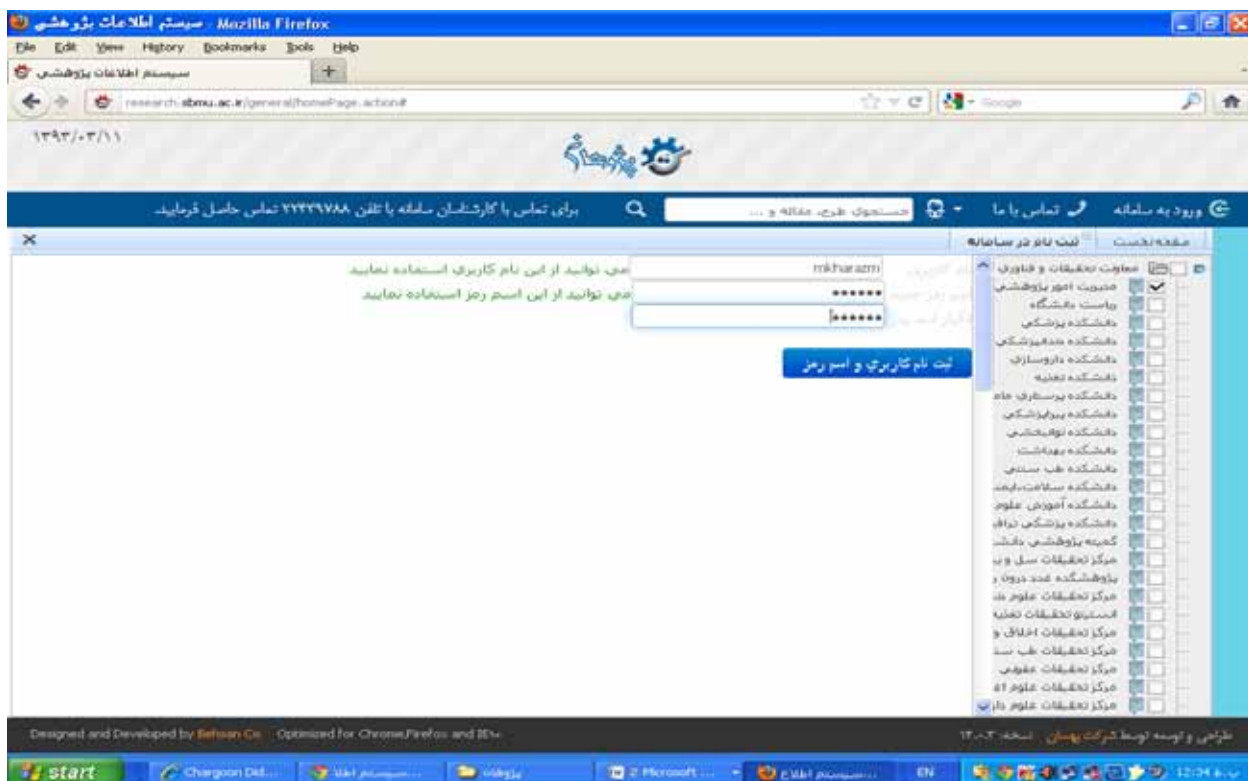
سیستم اطلاعات پژوهشی - Mozilla Firefox
File Edit View History Bookmarks Tools Help
سیستم اطلاعات پژوهشی
research.sbmu.ac.ir/general/homePage.action#
Google
۱۳۹۳/۰۳/۱۱
پژوهان
ورود به سامانه تماس با ما جستجوی طرح، مقاله و ... برای تماس با کارشناسان سامانه با تلفن ۲۲۴۳۹۷۸۸ تماس حاصل فرمایید
صفحه نخست ثبت نام در سامانه
معاونت تحقیقات و فناوری
مدیریت امور پژوهشی
ریاست دانشگاه
دانشکده پزشکی
دانشکده دندانپزشکی
دانشکده داروسازی
دانشکده تغذیه
دانشکده پرستاری مامایی
دانشکده پیراپزشکی
دانشکده توانبخشی
دانشکده بهداشت
دانشکده طب سنتی
دانشکده سلامت،ایمنی
دانشکده آموزش علوم
دانشکده پزشکی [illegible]
کمیته پژوهشی دانشجویی
مرکز تحقیقات سل و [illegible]
پژوهشکده غدد درون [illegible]
مرکز تحقیقات علوم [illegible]
انستیتو تحقیقات تغذیه
مرکز تحقیقات اخلاق و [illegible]
مرکز تحقیقات طب سنتی
مرکز تحقیقات عفونی
مرکز تحقیقات علوم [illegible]
مرکز تحقیقات علوم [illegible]
نام کاربری mkharazm می توانید از این نام کاربری استفاده نمایید
اسم رمز جدید ••••••• می توانید از این اسم رمز استفاده نمایید
تکرار اسم رمز •••••••
ثبت نام کاربری و اسم رمز
Designed and Developed by Behsan Co. Optimized for Chrome,Firefox and IE9+
طراحی و توسعه توسط شرکت بهسان نسخه: ۱۴.۰.۳
start Chargoon Did... سیستم اطلا... پژوهان 2 Microsoft ... سیستم اطلا... EN 12:34